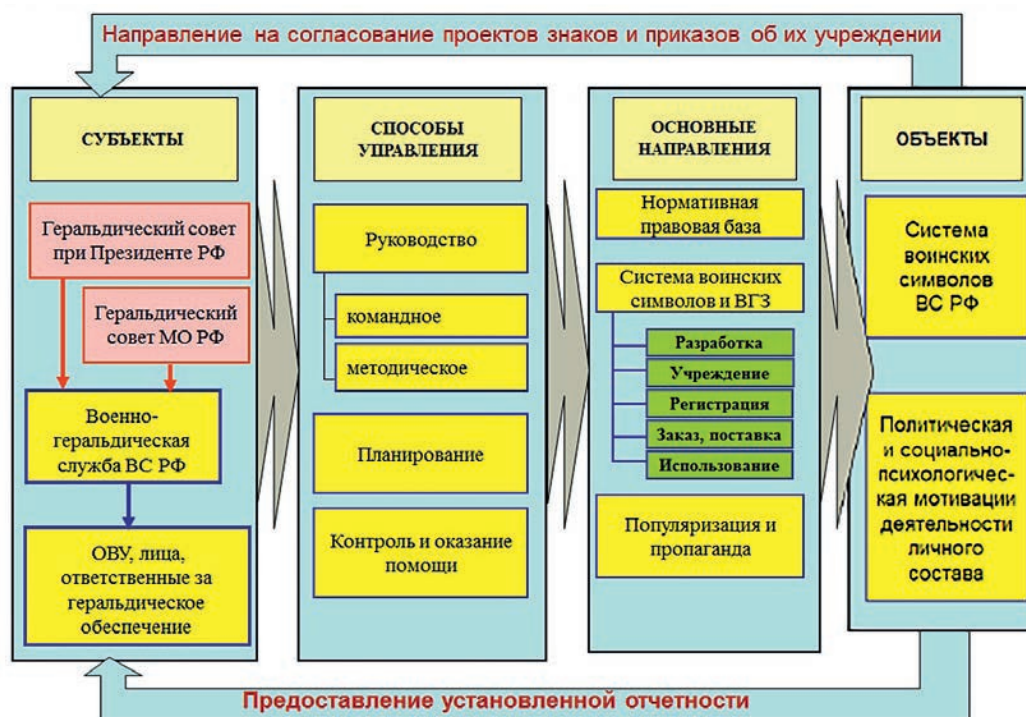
Направление на согласование проектов знаков и приказов об их учреждении

СУБЪЕКТЫ

Геральдический совет при Президенте РФ

Геральдический совет МО РФ

Военно-геральдическая служба ВС РФ

ОВУ, лица, ответственные за геральдическое обеспечение

СПОСОБЫ УПРАВЛЕНИЯ

Руководство

командное

методическое

Планирование

Контроль и оказание помощи

ОСНОВНЫЕ НАПРАВЛЕНИЯ

Нормативная правовая база

Система воинских символов и ВГЗ

Разработка

Учреждение

Регистрация

Заказ, поставка

Использование

Популяризация и пропаганда

ОБЪЕКТЫ

Система воинских символов ВС РФ

Политическая и социально-психологическая мотивации деятельности личного состава

Предоставление установленной отчетности